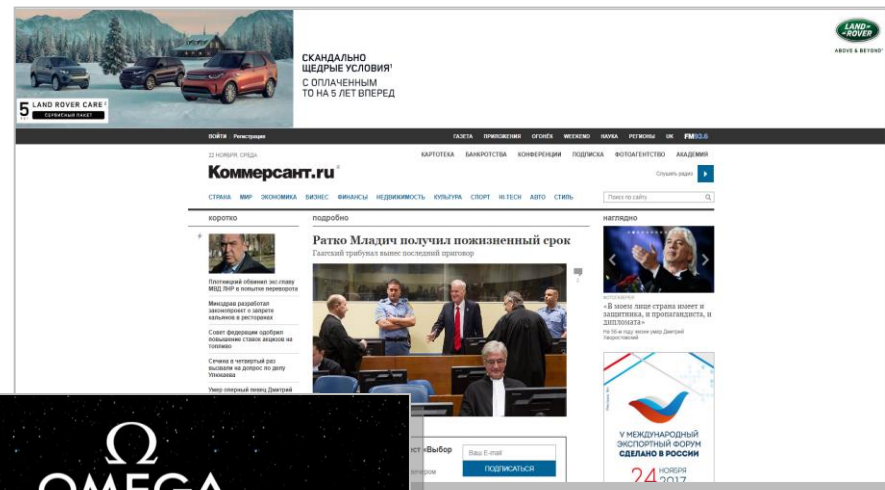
СКАНДАЛЬНО ЩЕДРЫЕ УСЛОВИЯ¹
С ОПЛАЧЕННЫМ ТО НА 5 ЛЕТ ВПЕРЕД

5 LAND ROVER CARE
СЕРВИСНЫЙ ПАКЕТ

LAND ROVER
ABOVE & BEYOND

ВОЙТИ Регистрация

ГАЗЕТА ПРИЛОЖЕНИЯ ОГОНЁК WEEKEND НАУКА РЕГИОНЫ UK FM93.6

22 НОЯБРЯ, СРЕДА

КАРТОТЕКА БАНКРОТСТВА КОНФЕРЕНЦИИ ПОДПИСКА ФОТОАГЕНТСТВО АКАДЕМИЯ

Коммерсантъ.ru

Слушать радио

СТРАНА МИР ЭКОНОМИКА БИЗНЕС ФИНАНСЫ НЕДВИЖИМОСТЬ КУЛЬТУРА СПОРТ HI-TECH АВТО СТИЛЬ

Поиск по сайту

коротко

Плотницкий обвинил экс-главу МВД ЛНР в попытке переворота

Минздрав разработал законопроект о запрете кальянов в ресторанах

Совет федерации одобрил повышение ставок акцизов на топливо

Сечина в четвертый раз вызвали на допрос по делу Улюкаева

Умер оперный певец Дмитрий

подробно

Ратко Младич получил пожизненный срок

Гаагский трибунал вынес последний приговор

наглядно

ФОТОГАЛЕРЕЯ

«В моем лице страна имеет и защитника, и пропагандиста, и дипломата»

На 56-м году жизни умер Дмитрий Хворостовский

V МЕЖДУНАРОДНЫЙ ЭКСПОРТНЫЙ ФОРУМ СДЕЛАНО В РОССИИ

24 НОЯБРЯ 2017

ист «Выбор

Ваш E-mail

ПОДПИСАТЬСЯ

OMEGA